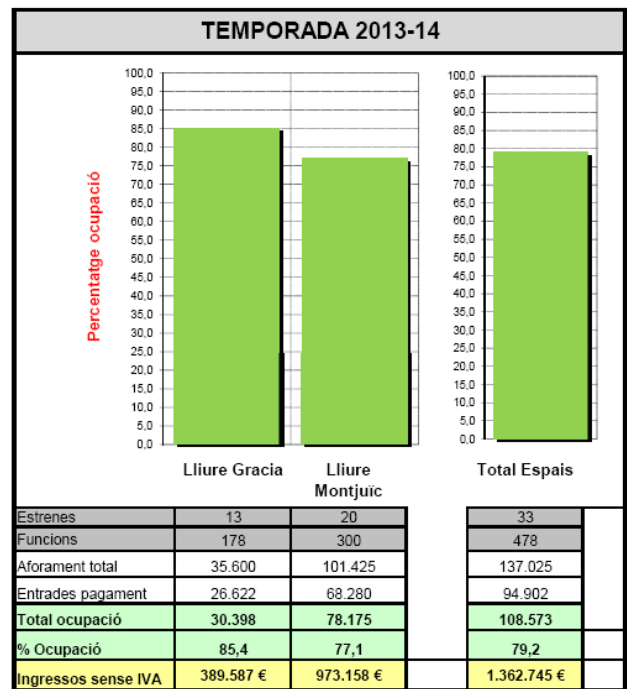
TEMPORADA 2013-14

Percentatge ocupació

100,0
95,0
90,0
85,0
80,0
75,0
70,0
65,0
60,0
55,0
50,0
45,0
40,0
35,0
30,0
25,0
20,0
15,0
10,0
5,0
0,0

Lliure Gracia
Lliure Montjuïc

100,0
95,0
90,0
85,0
80,0
75,0
70,0
65,0
60,0
55,0
50,0
45,0
40,0
35,0
30,0
25,0
20,0
15,0
10,0
5,0
0,0

Total Espais

| | Lliure Gracia | Lliure Montjuïc | Total Espais |
|---|---|---|---|
| Estrenes | 13 | 20 | 33 |
| Funcions | 178 | 300 | 478 |
| Aforament total | 35.600 | 101.425 | 137.025 |
| Entrades pagament | 26.622 | 68.280 | 94.902 |
| Total ocupació | 30.398 | 78.175 | 108.573 |
| % Ocupació | 85,4 | 77,1 | 79,2 |
| Ingressos sense IVA | 389.587 € | 973.158 € | 1.362.745 € |